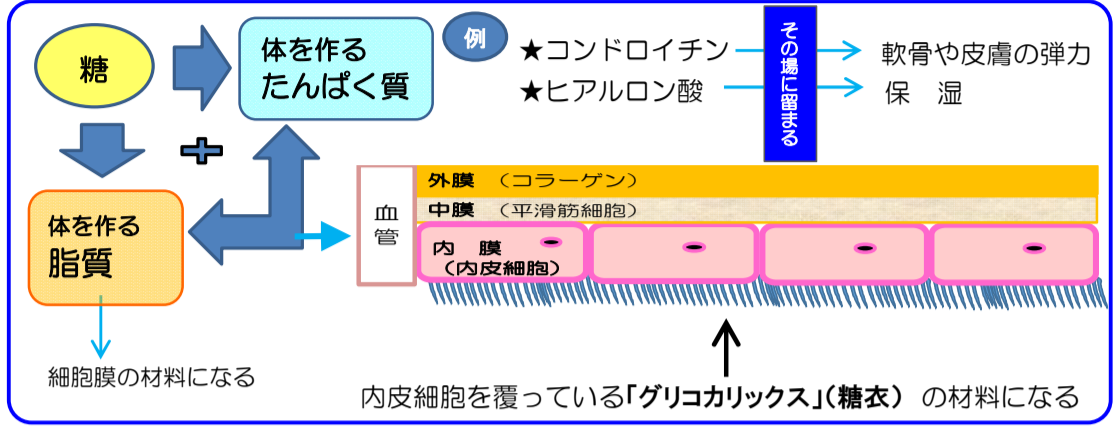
糖

体を作る
たんぱく質

例

★コンドロイチン
★ヒアルロン酸

その場に留まる

軟骨や皮膚の弾力
保　湿

体を作る
脂質

細胞膜の材料になる

血管

外膜　（コラーゲン）
中膜　（平滑筋細胞）
内　膜
（内皮細胞）

内皮細胞を覆っている「グリコカリックス」（糖衣）の材料になる